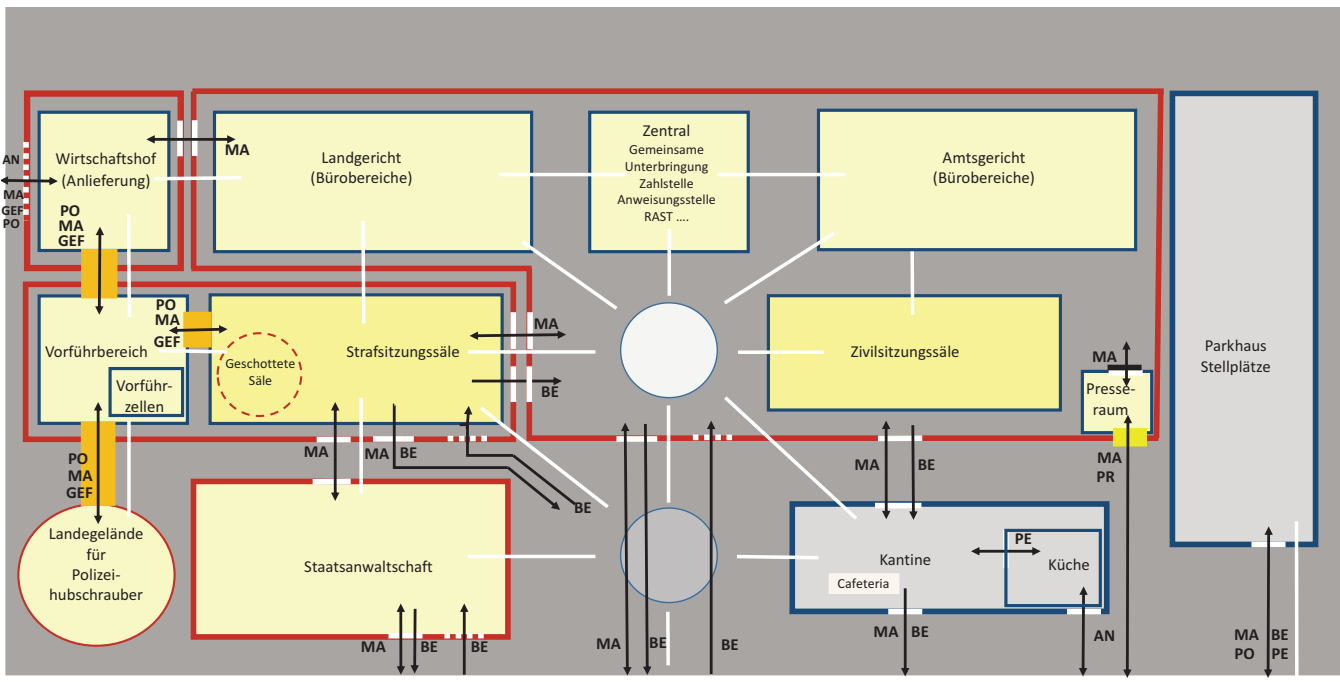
AN
MA
GEF
PO

Wirtschaftshof (Anlieferung)

MA

PO
MA
GEF

Landgericht (Bürobereiche)

Zentral
Gemeinsame Unterbringung
Zahlstelle
Anweisungsstelle
RAST ....

Amtsgericht (Bürobereiche)

Parkhaus Stellplätze

PO
MA
GEF

Vorführbereich

Vorführzellen

Geschottete Säle

Strafsitzungssäle

MA

BE

Zivilsitzungssäle

MA

Presseraum

MA
PR

PO
MA
GEF

MA

MA BE

BE

MA BE

Landegelände für Polizeihubschrauber

Staatsanwaltschaft

Kantine

Cafeteria

PE

Küche

MA BE

AN

MA BE

MA BE

MA

BE

MA BE
PO PE